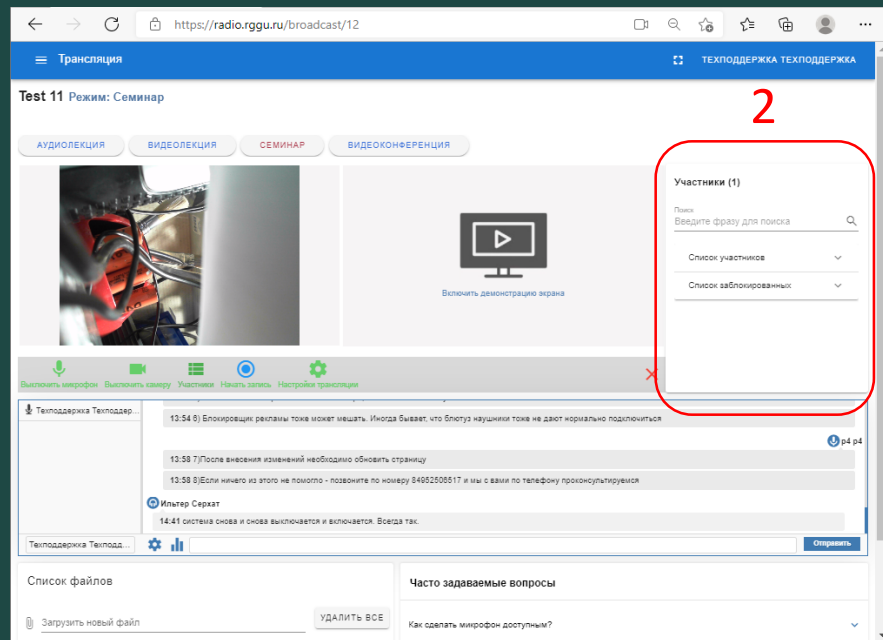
https://radio.rggu.ru/broadcast/12

Трансляция

ТЕХПОДДЕРЖКА ТЕХПОДДЕРЖКА

Test 11 Режим: Семинар

2

АУДИОЛЕКЦИЯ
ВИДЕОЛЕКЦИЯ
СЕМИНАР
ВИДЕОКОНФЕРЕНЦИЯ

Включить демонстрацию экрана

Участники (1)

Поиск
Введите фразу для поиска

Список участников

Список заблокированных

Выключить микрофон
Выключить камеру
Участники
Начать запись
Настройки трансляции

Техподдержка Техподдер...

13:54 6) Блокировщик рекламы тоже может мешать. Иногда бывает, что блютуз наушники тоже не дают нормально подключиться

p4 p4

13:58 7)После внесения изменений необходимо обновить страницу

13:58 8)Если ничего из этого не помогло - позвоните по номеру 84952506517 и мы с вами по телефону проконсультируемся

Ильтер Серхат

14:41 система снова и снова выключается и включается. Всегда так.

Техподдержка Техподд...

Отправить

Список файлов

Загрузить новый файл

УДАЛИТЬ ВСЕ

Часто задаваемые вопросы

Как сделать микрофон доступным?